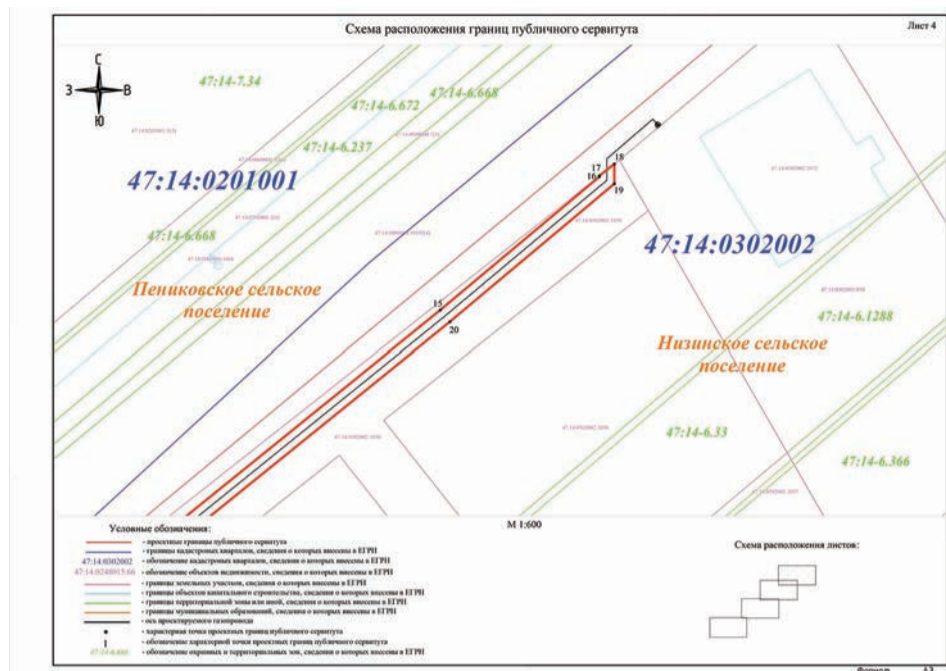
Схема расположения границ публичного сервитута

Лист 4

С
З
В
Ю

47:14-7.34
47:14-6.672
47:14-6.668
47:14-6.237
47:14:0201001
47:14-6.668

Пениковское сельское поселение

17
18
16
19
15
20

47:14:0302002

47:14-6.1288

Низинское сельское поселение

47:14-6.33
47:14-6.366

М 1:600

Условные обозначения:
- проектные границы публичного сервитута
- границы кадастровых кварталов, сведения о которых внесены в ЕГРН
47:14:0302002 - обозначение кадастровых кварталов, сведения о которых внесены в ЕГРН
47:14:0248015:66 - обозначение объектов недвижимости, сведения о которых внесены в ЕГРН
- границы земельных участков, сведения о которых внесены в ЕГРН
- границы объектов капитального строительства, сведения о которых внесены в ЕГРН
- границы территориальной зоны или зоны, сведения о которых внесены в ЕГРН
- границы муниципальных образований, сведения о которых внесены в ЕГРН
- ось проектируемого газопровода
- характерная точка проектных границ публичного сервитута
1 - обозначение характерной точки проектных границ публичного сервитута
47:14-6.668 - обозначение охранных и территориальных зон, сведения о которых внесены в ЕГРН

Схема расположения листов:

Формат А3